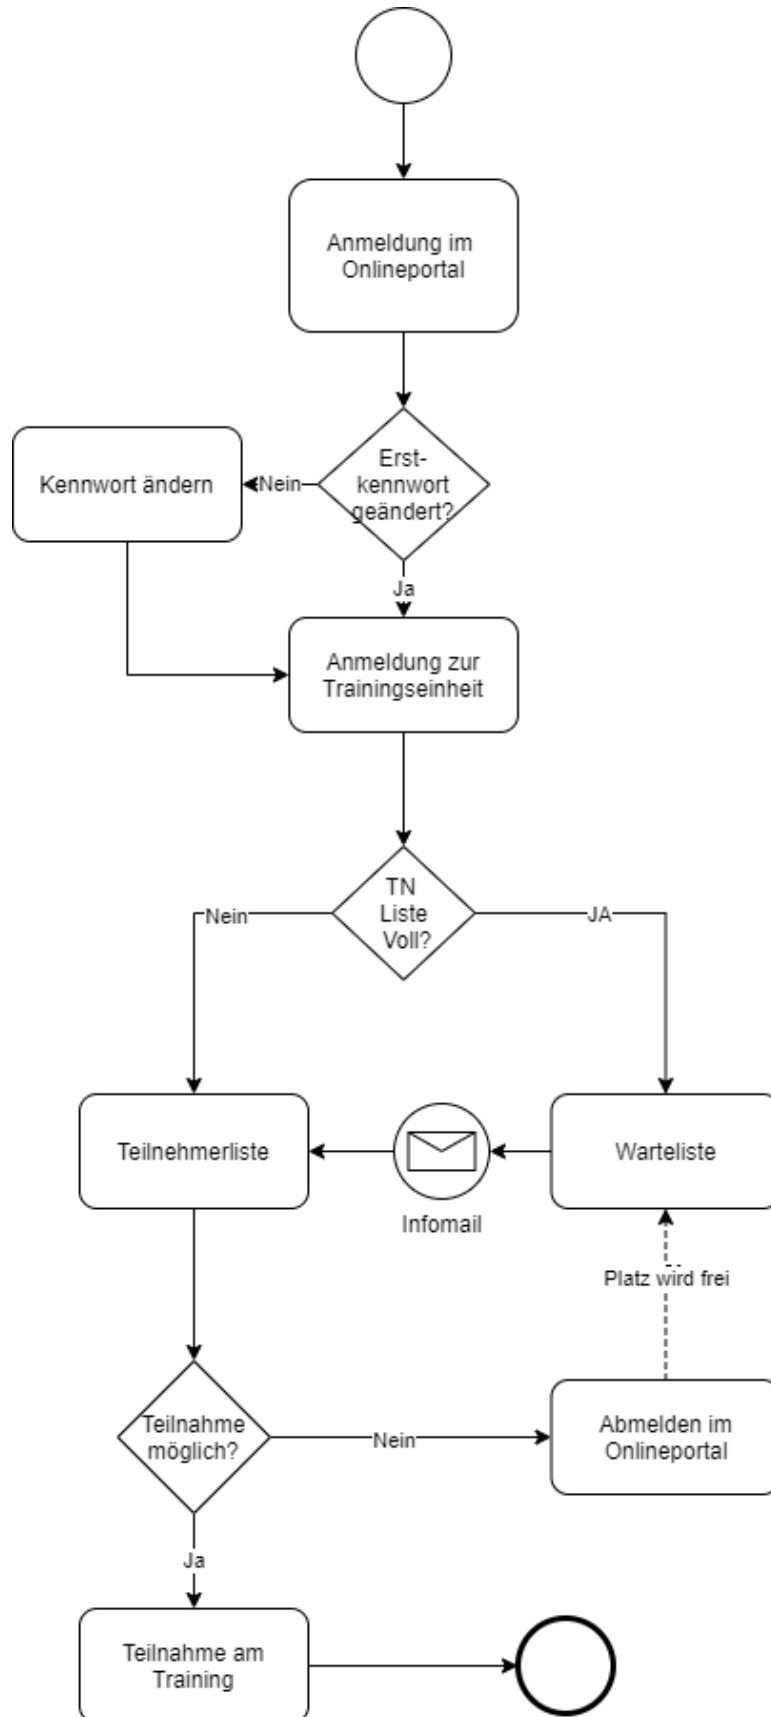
Anmeldung im Onlineportal

Kennwort ändern

Nein

Erst-kennwort geändert?

Ja

Anmeldung zur Trainingseinheit

Nein

TN Liste Voll?

JA

Teilnehmerliste

Infomail

Warteliste

Platz wird frei

Teilnahme möglich?

Nein

Abmelden im Onlineportal

Ja

Teilnahme am Training